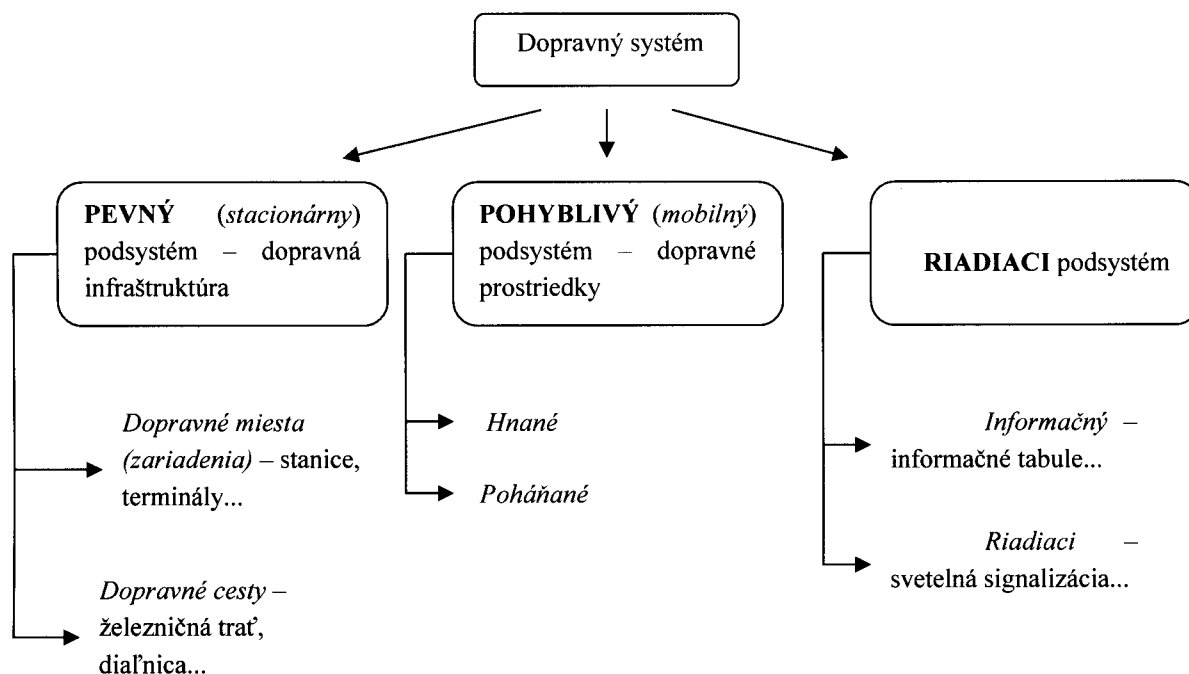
Dopravný systém

PEVNÝ (stacionárny) podsystém – dopravná infraštruktúra

POHYBLIVÝ (mobilný) podsystém – dopravné prostriedky

RIADIACI podsystém

Dopravné miesta (zariadenia) – stanice, terminály...

Dopravné cesty – železničná trať, diaľnica...

Hnané

Poháňané

Informačný – informačné tabule...

Riadiaci – svetelná signalizácia...